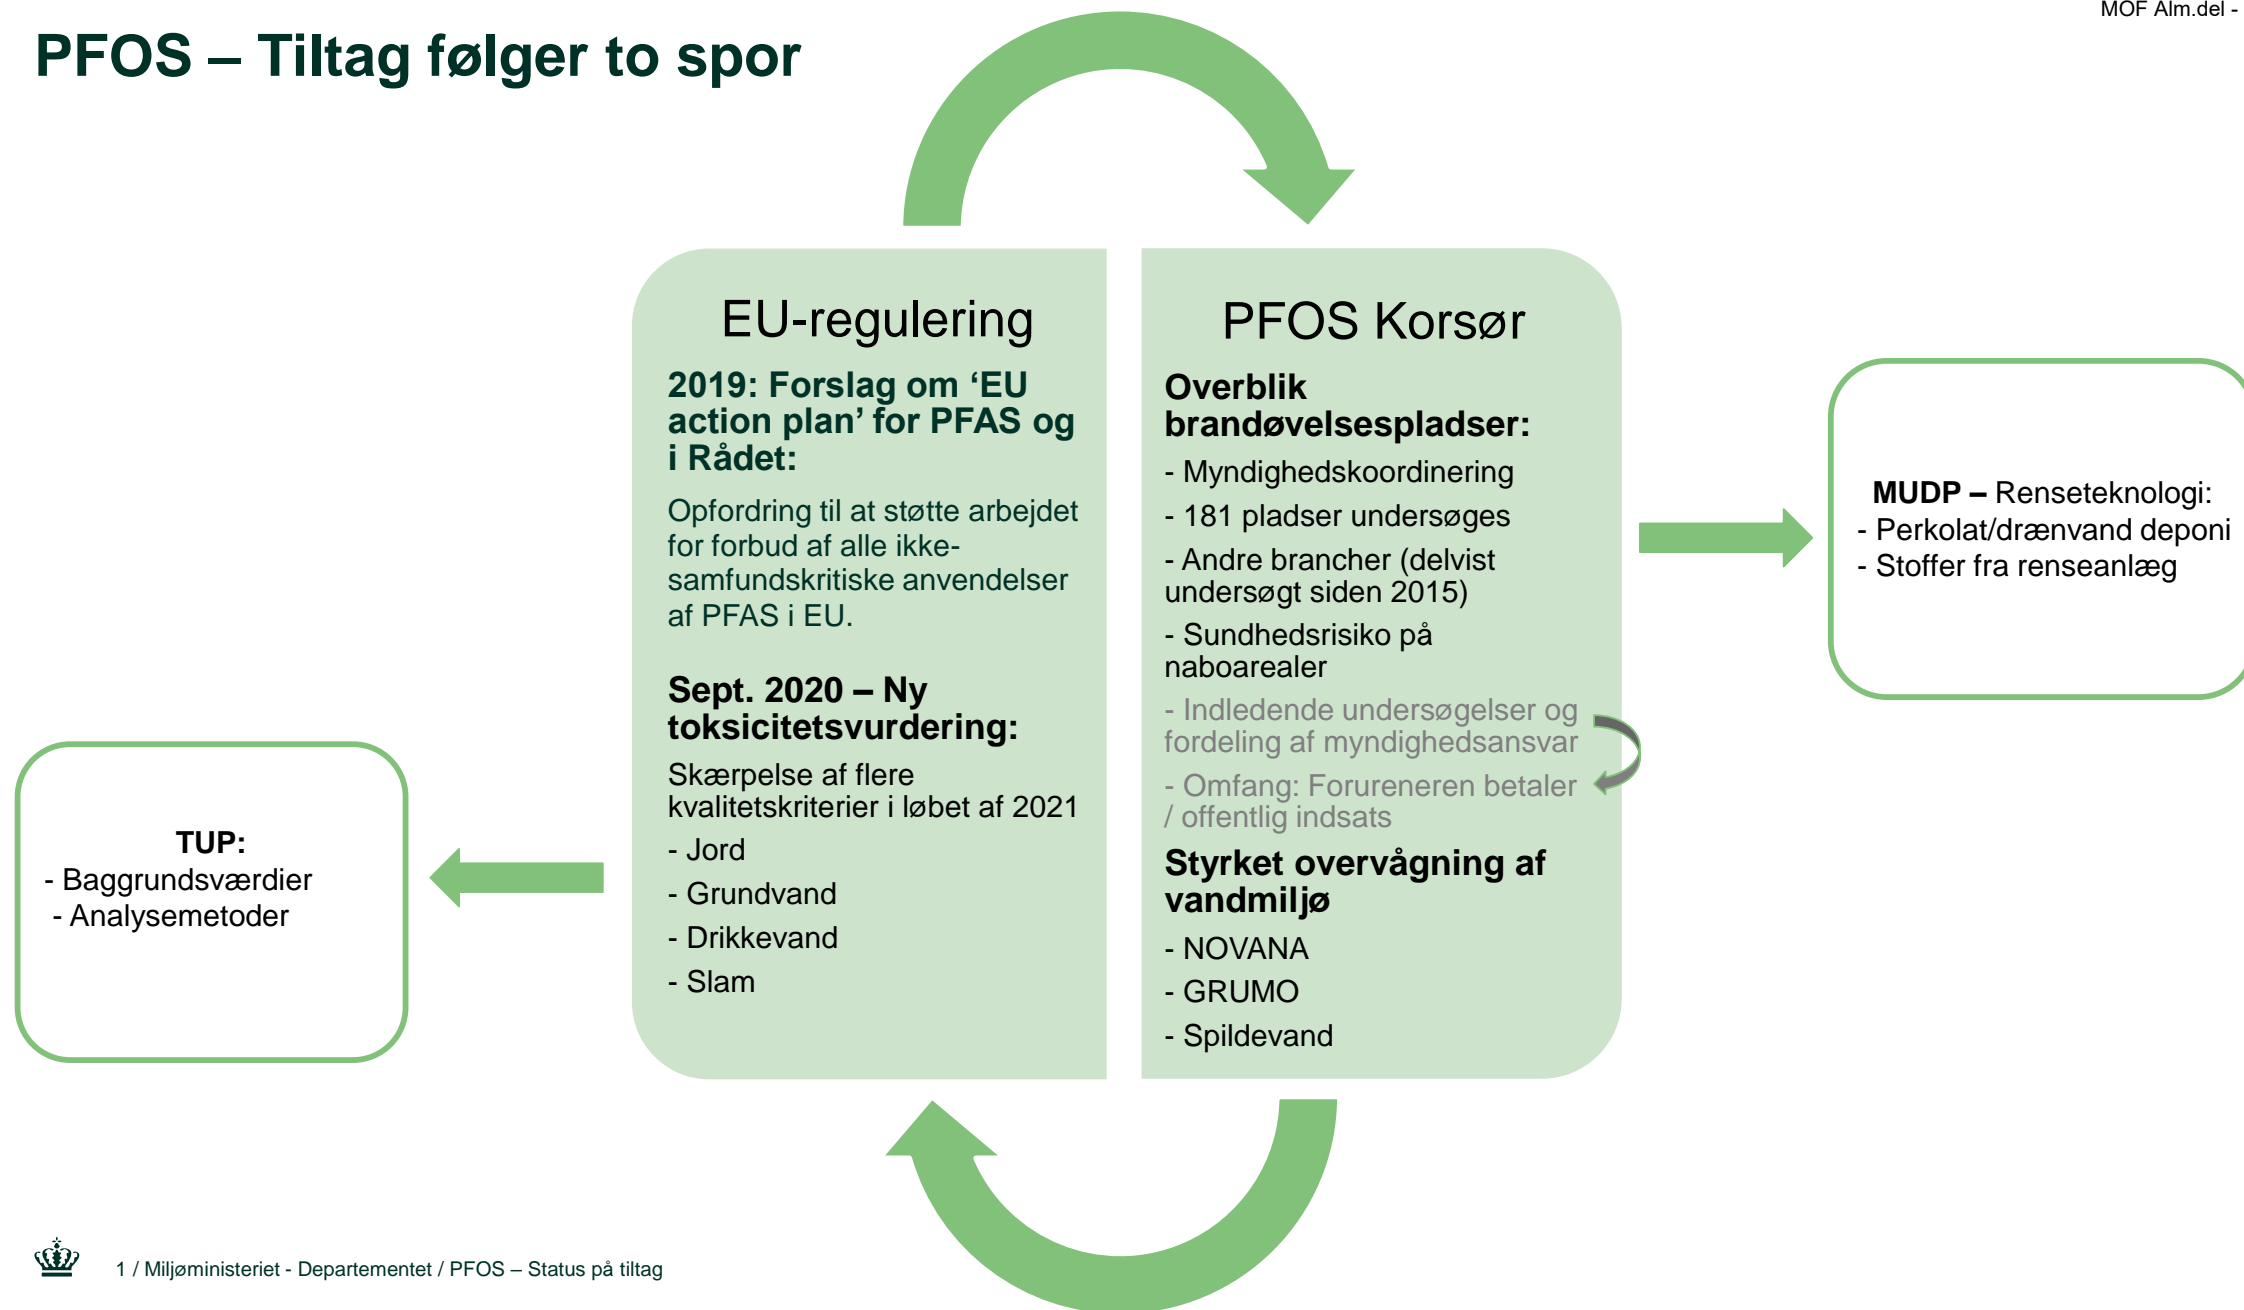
MOF Alm.del -

PFOS – Tiltag følger to spor

EU-regulering

2019: Forslag om 'EU action plan' for PFAS og i Rådet:

Opfordring til at støtte arbejdet for forbud af alle ikke-samfundskritiske anvendelser af PFAS i EU.

Sept. 2020 – Ny toksicitetsvurdering:

Skærpelse af flere kvalitetskriterier i løbet af 2021

- Jord
- Grundvand
- Drikkevand
- Slam

PFOS Korsør

Overblik brandøvelsespladser:

- Myndighedskoordinering
- 181 pladser undersøges
- Andre brancher (delvist undersøgt siden 2015)
- Sundhedsrisiko på naboarealer
- Indledende undersøgelser og fordeling af myndighedsansvar
- Omfang: Forureneren betaler / offentlig indsats

Styrket overvågning af vandmiljø

- NOVANA
- GRUMO
- Spildevand

MUDP – Renseteknologi:
- Perkolat/drænvand deponi
- Stoffer fra renseanlæg

TUP:
- Baggrundsværdier
- Analysemetoder

1 / Miljøministeriet - Departementet / PFOS – Status på tiltag